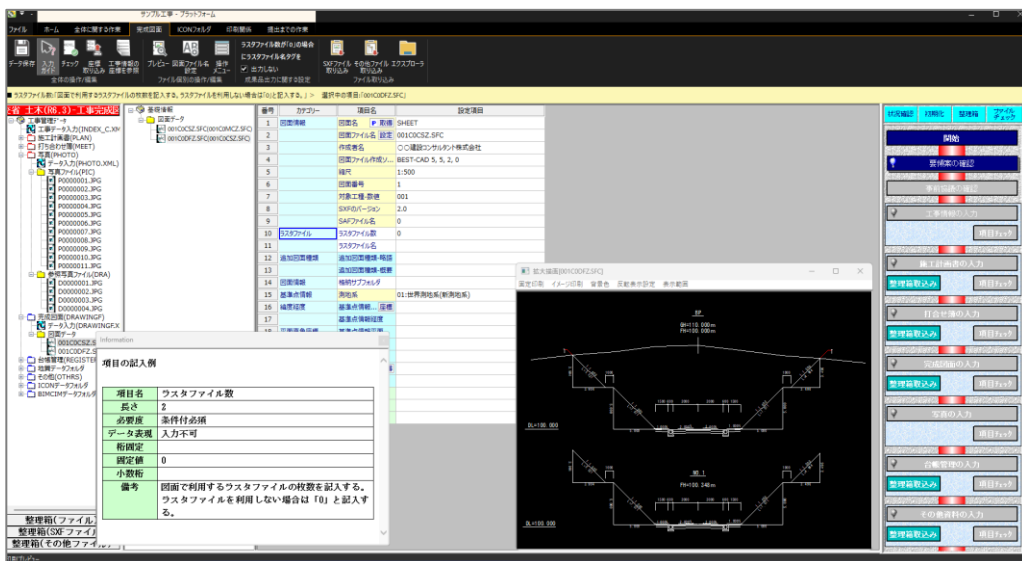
サンプル工事 - プラットフォーム

ファイル　ホーム　全体に関する作業　完成図面　ICONフォルダ　印刷調書　提出までの作業

データ保存　入力補助　チェック　座標取込み　工事基盤の座標を参照　プレビュー　図面ファイル名設定　操作メニュー　ラスタファイル数が「0」の場合にラスタファイル名タグを出力しない　SXFファイル取込み　その他ファイル取込み　エクスプローラ
全体の操作/編集　ファイル個別の操作/編集　成果品出力に関する設定　ファイル取込み

■ ラスタファイル数:図面で利用するラスタファイルの枚数を記入する。ラスタファイルを利用しない場合は「0」と記入する。| >　選択中の項目「001C0DFZ.SFC」

者 土木(R6.3)-工事完成図
工事管理データ
工事データ入力(INDEX_C.XML)
施工計画書(PLAN)
打合せ簿(MEET)
写真(PHOTO)
データ入力(PHOTO.XML)
写真ファイル(PIC)
P0000001.JPG
P0000002.JPG
P0000003.JPG
P0000004.JPG
P0000005.JPG
P0000006.JPG
P0000007.JPG
P0000008.JPG
P0000009.JPG
P0000010.JPG
P0000011.JPG
参考写真ファイル(DRA)
D0000001.JPG
D0000002.JPG
D0000003.JPG
D0000004.JPG
完成図面(DRAWINGF)
データ入力(DRAWINGF.X
図面データ
001C0CSZ.S
001C0DFZ.S
台帳管理(REGISTER
地質データフォルダ
その他(OTHRS)
ICONデータフォルダ
BIMCIMデータフォルダ

整理箱(ファイル
整理箱(SXFファイ
整理箱(その他ファイル

蓄積情報
図面データ
001C0CSZ.SFC(001C0MCZ.SFC)
001C0DFZ.SFC(001C0CSZ.SFC)

| 番号 | カテゴリー | 項目名 | 設定項目 |
|---|---|---|---|
| 1 | 図面情報 | 図面名 | SHEET |
| 2 | | 図面ファイル名 設定 | 001C0CSZ.SFC |
| 3 | | 作成者名 | ○○建設コンサルタント株式会社 |
| 4 | | 図面ファイル作成ソ… | BEST-CAD 5, 5, 2, 0 |
| 5 | | 縮尺 | 1:500 |
| 6 | | 図面番号 | 1 |
| 7 | | 対象工種-数値 | 001 |
| 8 | | SXFのバージョン | 2.0 |
| 9 | | SAFファイル名 | 0 |
| 10 | ラスタファイル | ラスタファイル数 | 0 |
| 11 | | ラスタファイル名 | |
| 12 | 追加図面種類 | 追加図面種類-略語 | |
| 13 | | 追加図面種類-概要 | |
| 14 | 図面種類 | 格納サブフォルダ | |
| 15 | 基準点情報 | 測地系 | 01:世界測地系(新測地系) |
| 16 | 縦度経度 | 基準点情報…座標 | |
| 17 | | 基準点情報経度 | |

Information
項目の記入例

| 項目名 | ラスタファイル数 |
|---|---|
| 長さ | 2 |
| 必要度 | 条件付必須 |
| データ表現 | 入力不可 |
| 桁固定 | |
| 固定値 | 0 |
| 小数桁 | |
| 備考 | 図面で利用するラスタファイルの枚数を記入する。ラスタファイルを利用しない場合は「0」と記入する。 |

拡大描画[001C0DFZ.SFC]
図面印刷　イメージ印刷　背景色　拡大表示設定　表示範囲

NO.1
DL=100.000

状況確認　初期化　整理箱　ファイルチェック
開始
要領案の確認
事前協議の確認
工事情報の入力
項目チェック
施工計画書の入力
整理箱取込み　項目チェック
打合せ簿の入力
整理箱取込み　項目チェック
完成図面の入力
整理箱取込み　項目チェック
写真の入力
項目チェック
台帳管理の入力
整理箱取込み　項目チェック
その他資料の入力
整理箱取込み　項目チェック